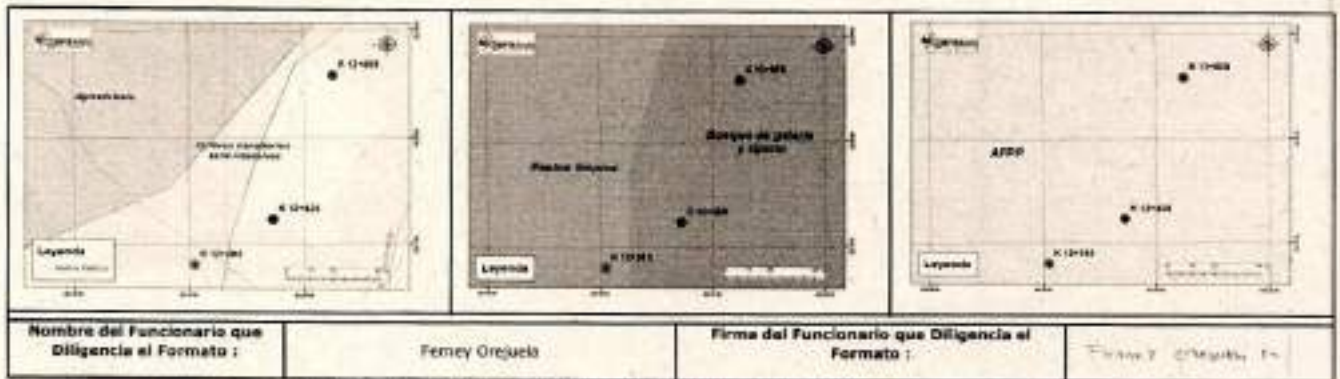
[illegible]

Agroecosistema

Sistemas transformados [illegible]

K 12+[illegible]

K 12+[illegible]

K 12+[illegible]

Leyenda

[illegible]

Bosques de galería y riparios

Pastos limpios

K 12+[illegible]

K 12+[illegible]

K 12+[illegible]

Leyenda

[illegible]

AFRP

K 12+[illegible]

K 12+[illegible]

K 12+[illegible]

Leyenda

| Nombre del Funcionario que Diligencia el Formato : | Ferney Orejuela | Firma del Funcionario que Diligencia el Formato : | Ferney Orejuela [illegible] |
|---|---|---|---|